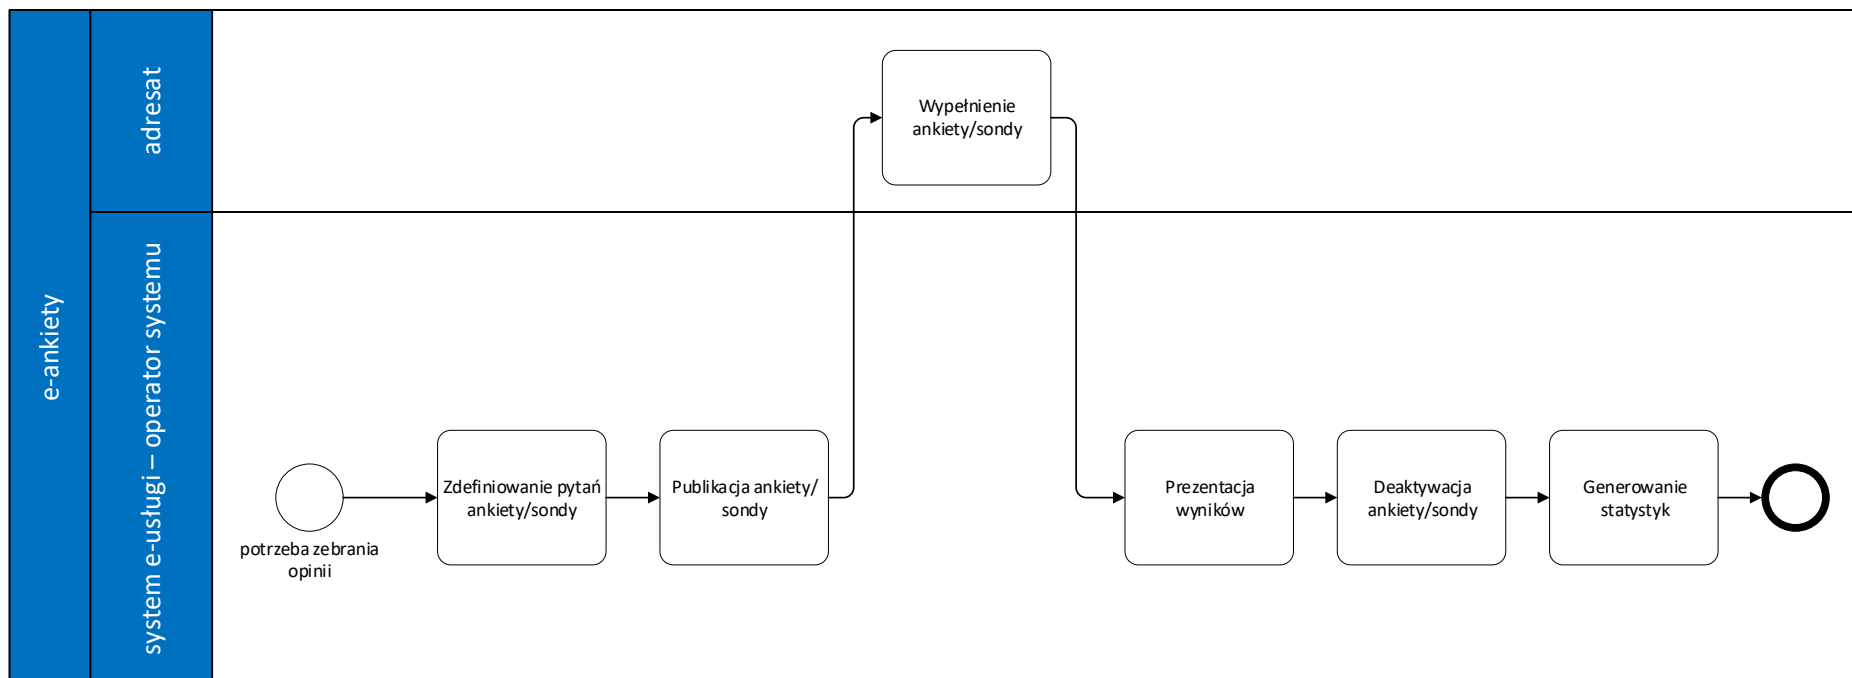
e-ankiety

adresat

system e-usługi – operator systemu

Wypełnienie ankiety/sondy

potrzeba zebrania opinii

Zdefiniowanie pytań ankiety/sondy

Publikacja ankiety/ sondy

Prezentacja wyników

Deaktywacja ankiety/sondy

Generowanie statystyk